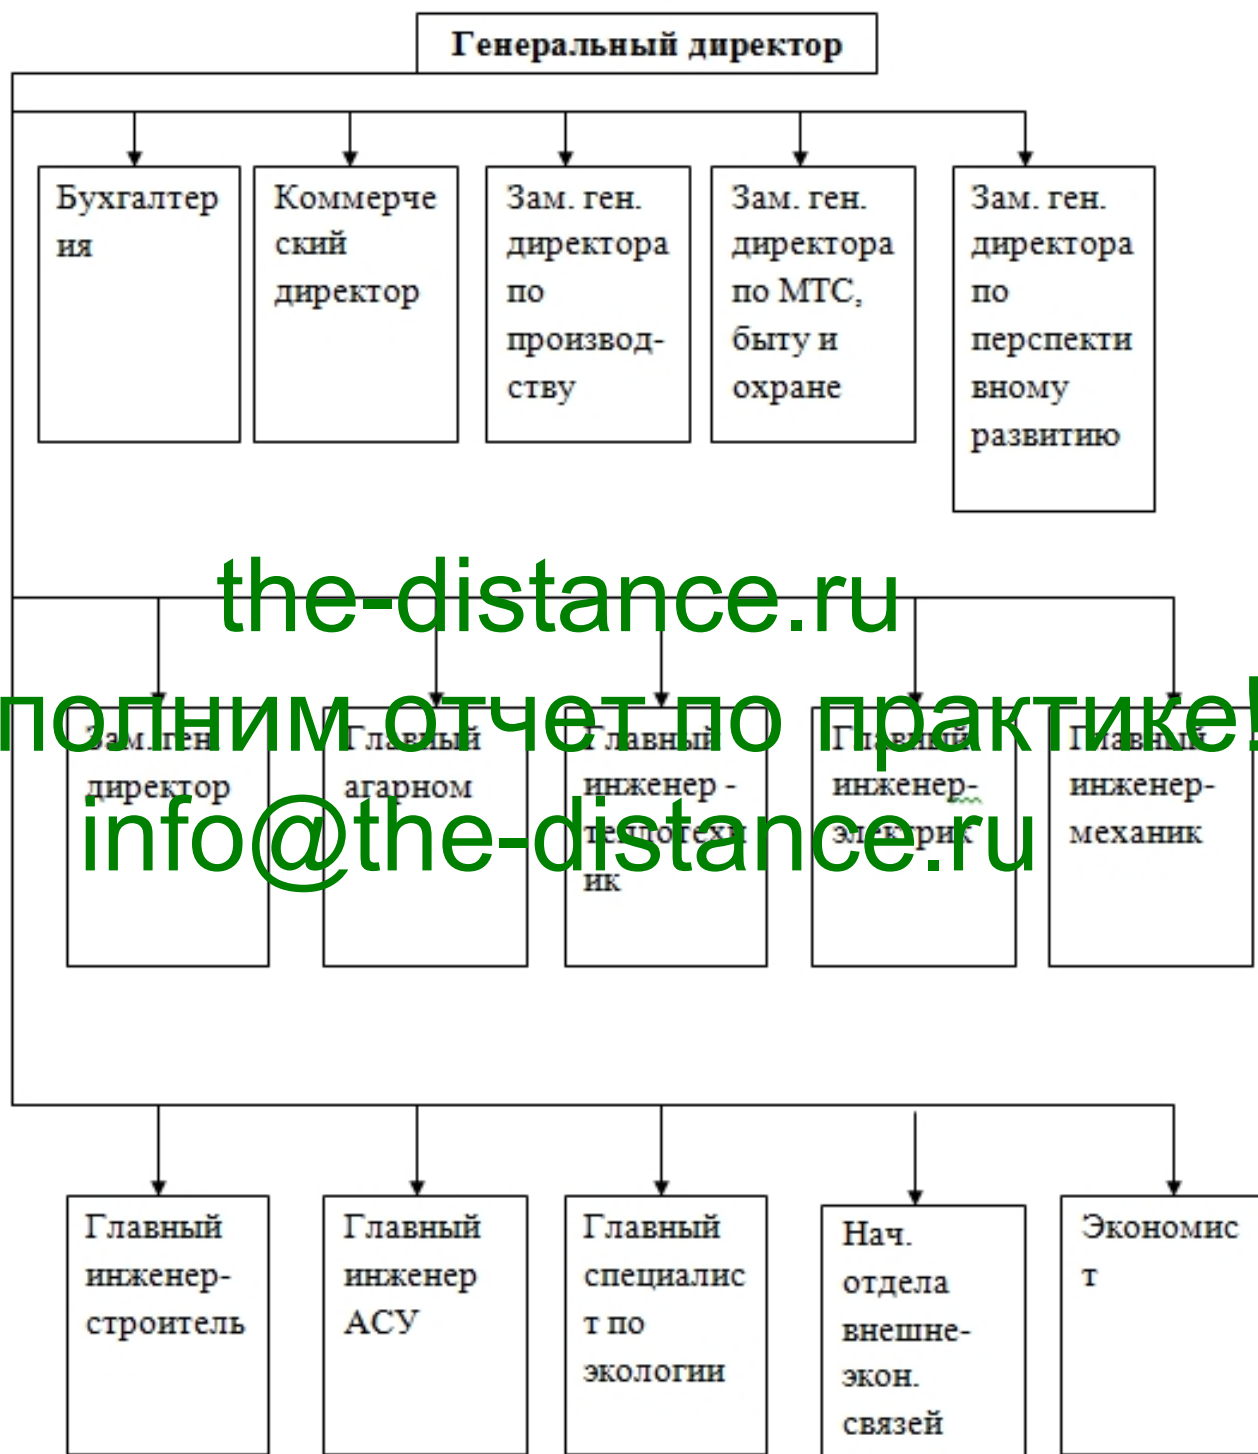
Генеральный директор

Бухгалтерия

Коммерческий директор

Зам. ген. директора по производству

Зам. ген. директора по МТС, быту и охране

Зам. ген. директора по перспективному развитию

the-distance.ru

полним отчет по практике!

info@the-distance.ru

Зам. ген. директор

Главный агарном

Главный инженер - теплотехник

Главный инженер-электрик

Главный инженер-механик

Главный инженер-строитель

Главный инженер АСУ

Главный специалист по экологии

Нач. отдела внешне-экон. связей

Экономист